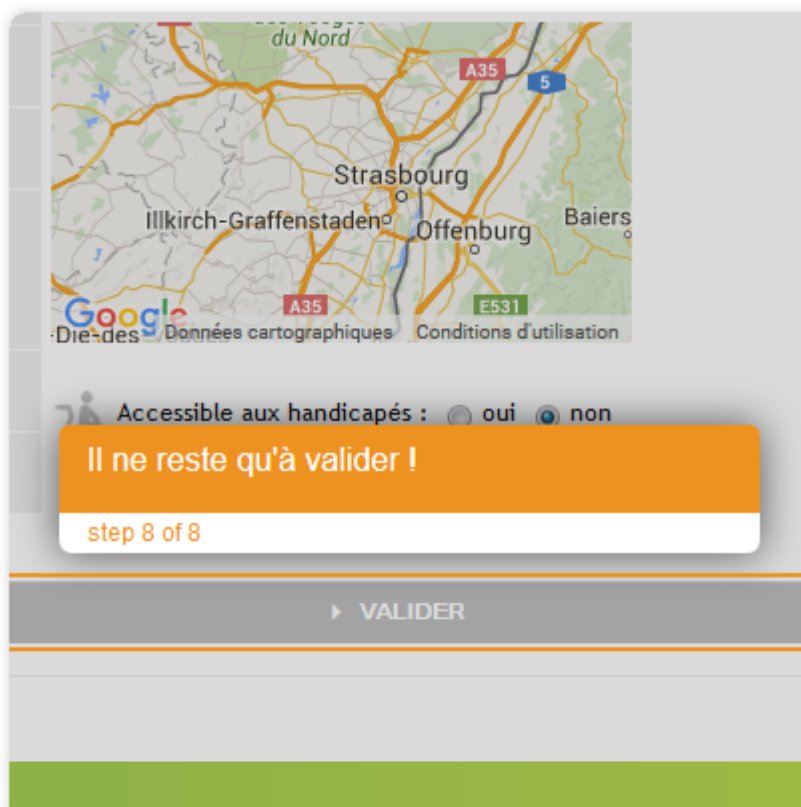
du Nord
A35
5
Strasbourg
Illkirch-Graffenstaden
Offenburg
Baiers
Google
Die-des
A35
E531
Données cartographiques
Conditions d'utilisation

Accessible aux handicapés : oui non

Il ne reste qu'à valider !

step 8 of 8

VALIDER